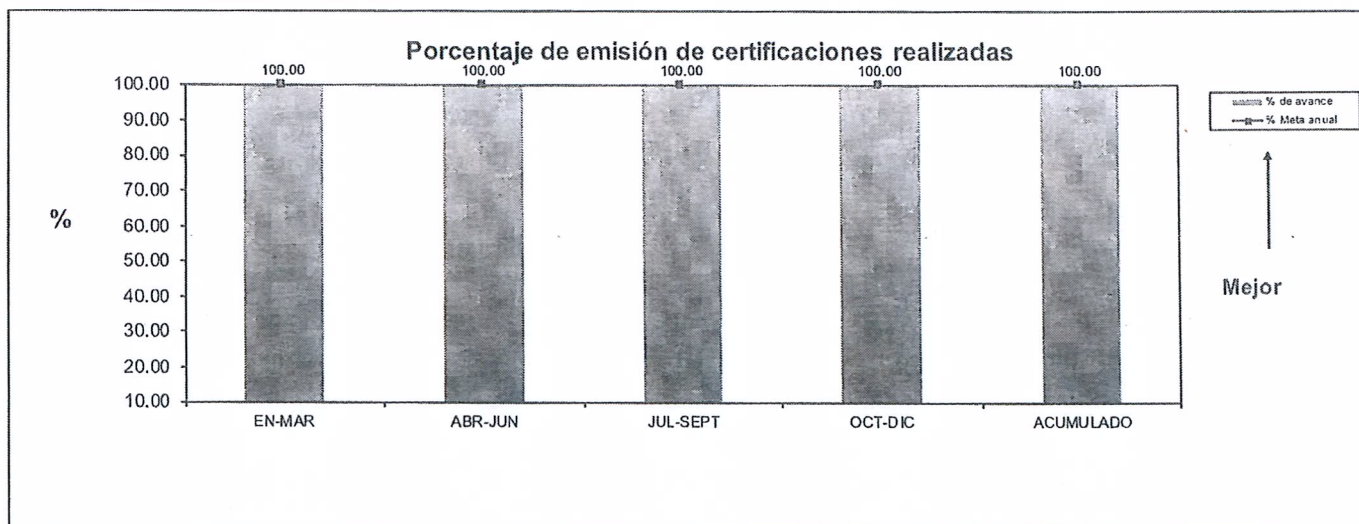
Porcentaje de emisión de certificaciones realizadas

100.00
100.00
100.00
100.00
100.00

100.00
90.00
80.00
70.00
60.00
50.00
40.00
30.00
20.00
10.00

%

EN-MAR
ABR-JUN
JUL-SEPT
OCT-DIC
ACUMULADO

% de avance
% Meta anual

Mejor